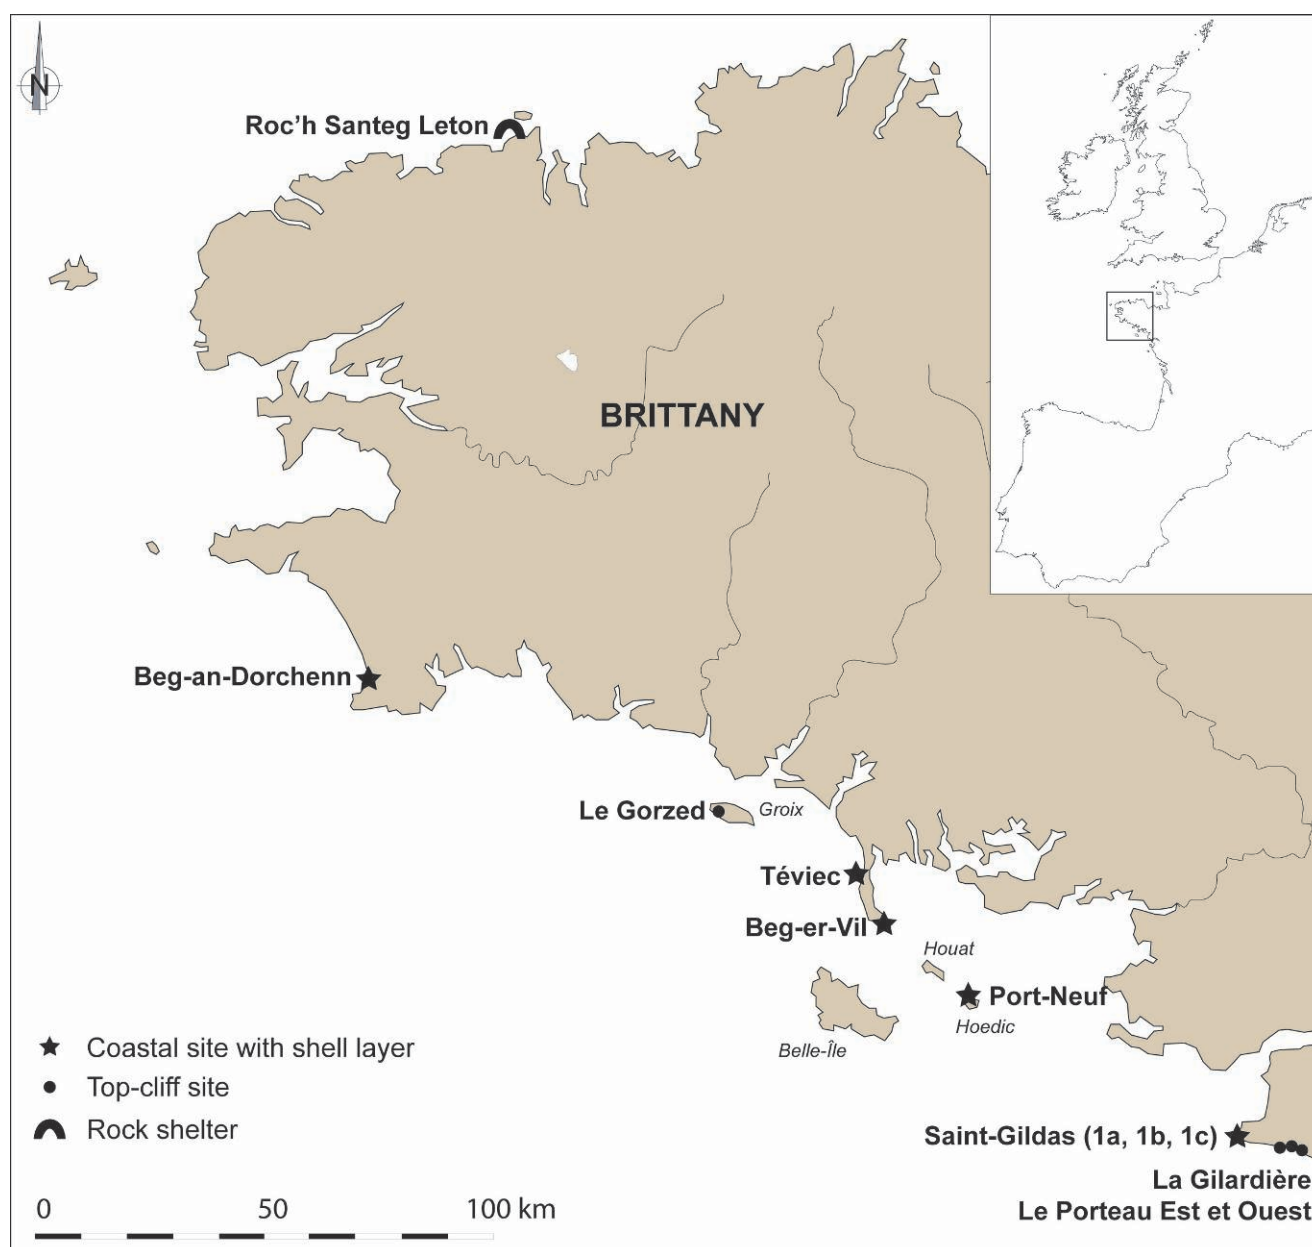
N

Roc'h Santeg Leton

BRITTANY

Beg-an-Dorchenn

Le Gorzed

Groix

Téviec

Beg-er-Vil

Houat

Port-Neuf

Hoedic

Belle-Île

Saint-Gildas (1a, 1b, 1c)

La Gilardière

Le Porteau Est et Ouest

Coastal site with shell layer

Top-cliff site

Rock shelter

0 50 100 km